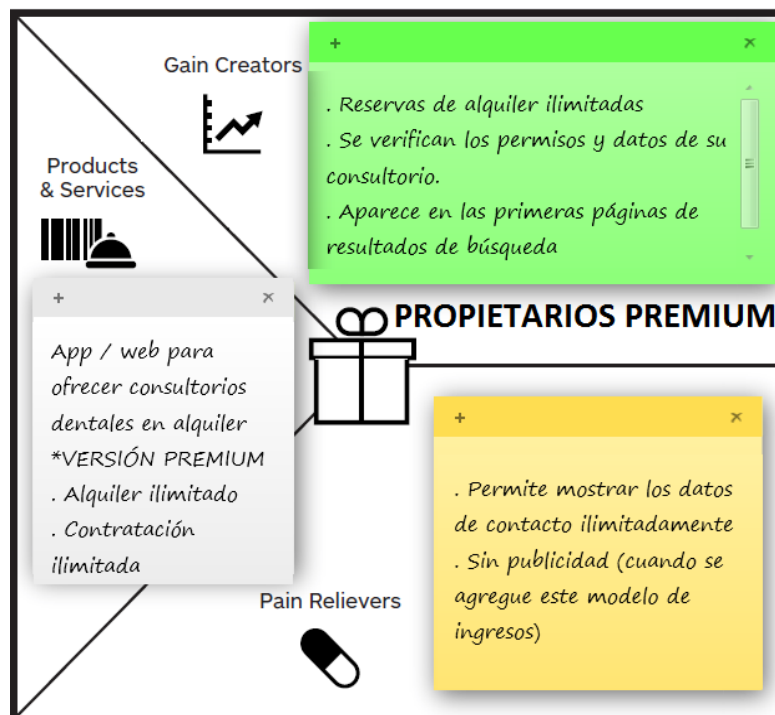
Gain Creators

+ ×

. Reservas de alquiler ilimitadas
. Se verifican los permisos y datos de su consultorio.
. Aparece en las primeras páginas de resultados de búsqueda

Products & Services

+ ×

App / web para ofrecer consultorios dentales en alquiler
*VERSIÓN PREMIUM
. Alquiler ilimitado
. Contratación ilimitada

PROPIETARIOS PREMIUM

+ ×

. Permite mostrar los datos de contacto ilimitadamente
. Sin publicidad (cuando se agregue este modelo de ingresos)

Pain Relievers